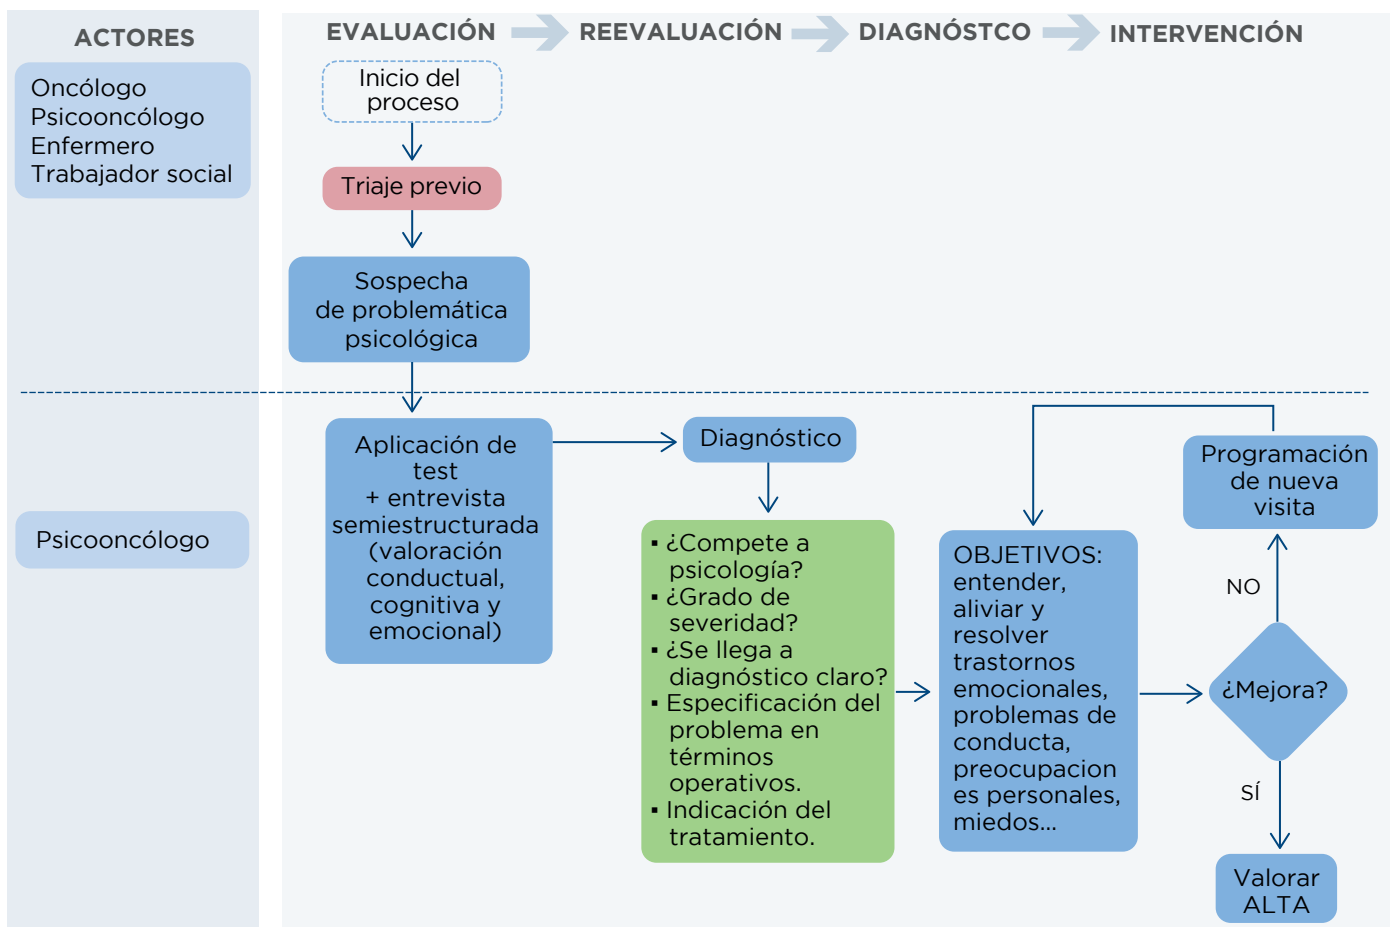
ACTORES

Oncólogo
Psicooncólogo
Enfermero
Trabajador social

Psicooncólogo

EVALUACIÓN REEVALUACIÓN DIAGNÓSTCO INTERVENCIÓN

Inicio del proceso

Triaje previo

Sospecha de problemática psicológica

Aplicación de test + entrevista semiestructurada (valoración conductual, cognitiva y emocional)

Diagnóstico

▪ ¿Compete a psicología?
▪ ¿Grado de severidad?
▪ ¿Se llega a diagnóstico claro?
▪ Especificación del problema en términos operativos.
▪ Indicación del tratamiento.

OBJETIVOS: entender, aliviar y resolver trastornos emocionales, problemas de conducta, preocupaciones personales, miedos...

Programación de nueva visita

NO

¿Mejora?

SÍ

Valorar ALTA